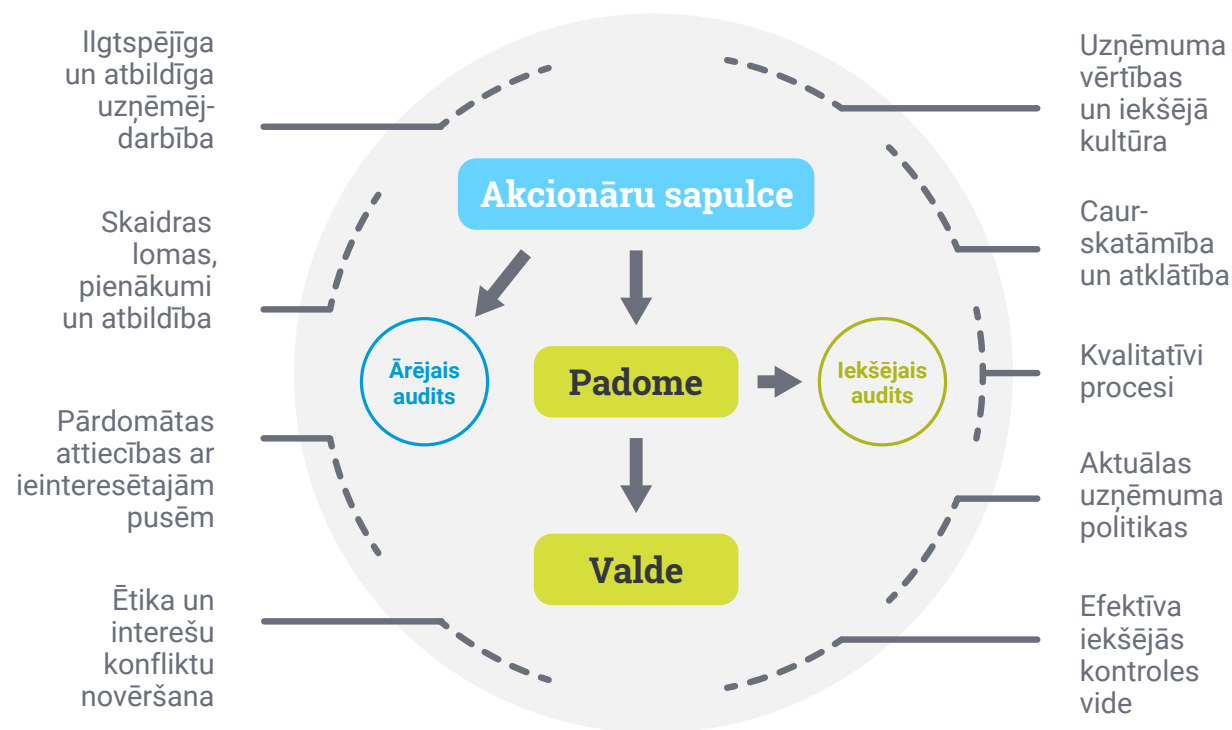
Ilgtspējīga un atbildīga uzņēmējdarbība

Skaidras lomas, pienākumi un atbildība

Pārdomātas attiecības ar ieinteresētajām pusēm

Ētika un interešu konflikktu novēršana

Akcionāru sapulce

Ārējais audits

Padome

Iekšējais audits

Valde

Uzņēmuma vērtības un iekšējā kultūra

Caurskatāmība un atklātība

Kvalitatīvi procesi

Aktuālas uzņēmuma politikas

Efektīva iekšējās kontroles vide